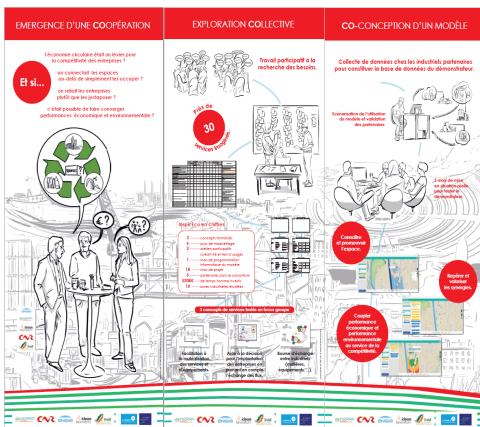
EMERGENCE D'UNE COOPÉRATION

L'économie circulaire était un levier pour la compétitivité des entreprises ?

Et si...

on connectait les espaces au-delà de simplement les occuper ?

on reliait les entreprises plutôt que les juxtaposer ?

il était possible de faire converger performances économique et environnementale ?

EXPLORATION COLLECTIVE

Travail participatif à la recherche des besoins.

Près de 30 services identifiés

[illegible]

3 concepts de services testés en focus groupe

Faciliter la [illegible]

Aide à la décision pour l'implantation des entreprises et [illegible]

Bourse d'échange entre industriels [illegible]

CO-CONCEPTION D'UN MODÈLE

Collecte de données chez les industriels partenaires pour constituer la base de données du démonstrateur.

Scénarisation de l'utilisation du modèle et validation des partenaires.

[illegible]

Connaître et promouvoir l'espace.

Repérer et valoriser les synergies.

Coupler performance économique et performance environnementale au service de la compétitivité.

CNR

CNR